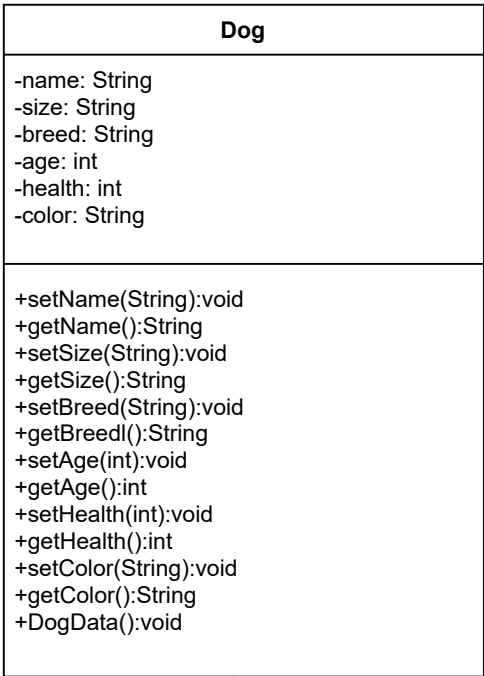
Dog

-name: String
-size: String
-breed: String
-age: int
-health: int
-color: String

+setName(String):void
+getName():String
+setSize(String):void
+getSize():String
+setBreed(String):void
+getBreedl():String
+setAge(int):void
+getAge():int
+setHealth(int):void
+getHealth():int
+setColor(String):void
+getColor():String
+DogData():void